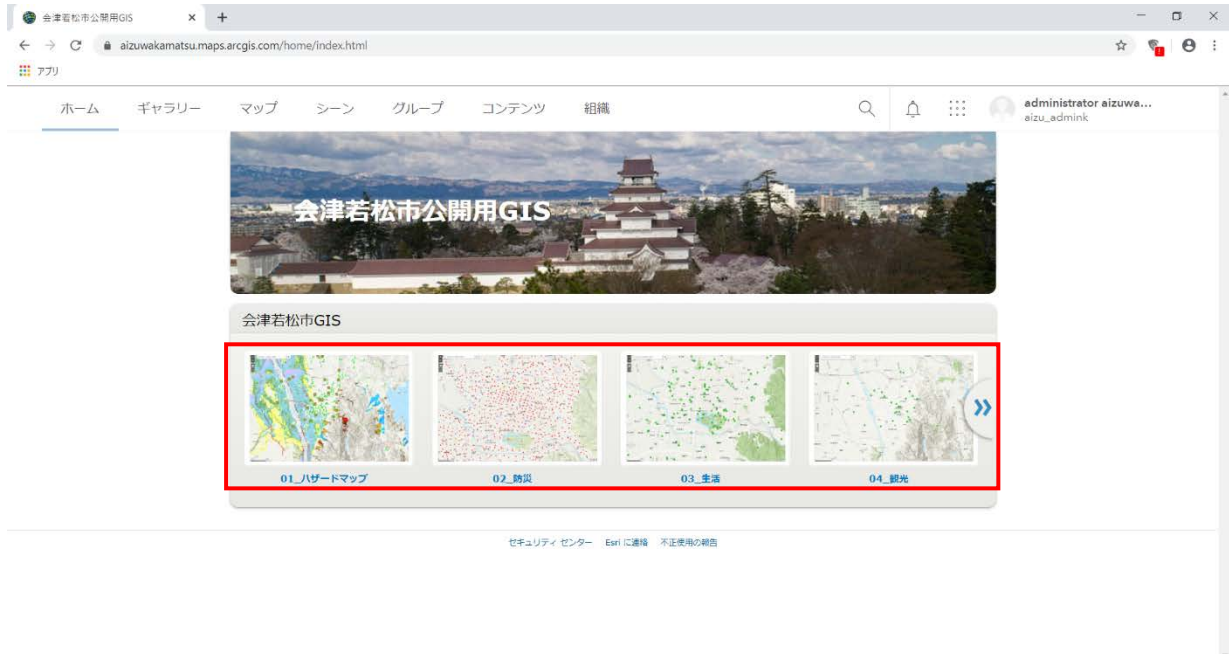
会津若松市公開用GIS

aizuwakamatsu.maps.arcgis.com/home/index.html

アプリ

ホーム ギャラリー マップ シーン グループ コンテンツ 組織

administrator aizuwa...
aizu_admink

会津若松市公開用GIS

会津若松市GIS

01_ハザードマップ

02_防災

03_生活

04_観光

セキュリティ センター Esri に連絡 不正使用の報告